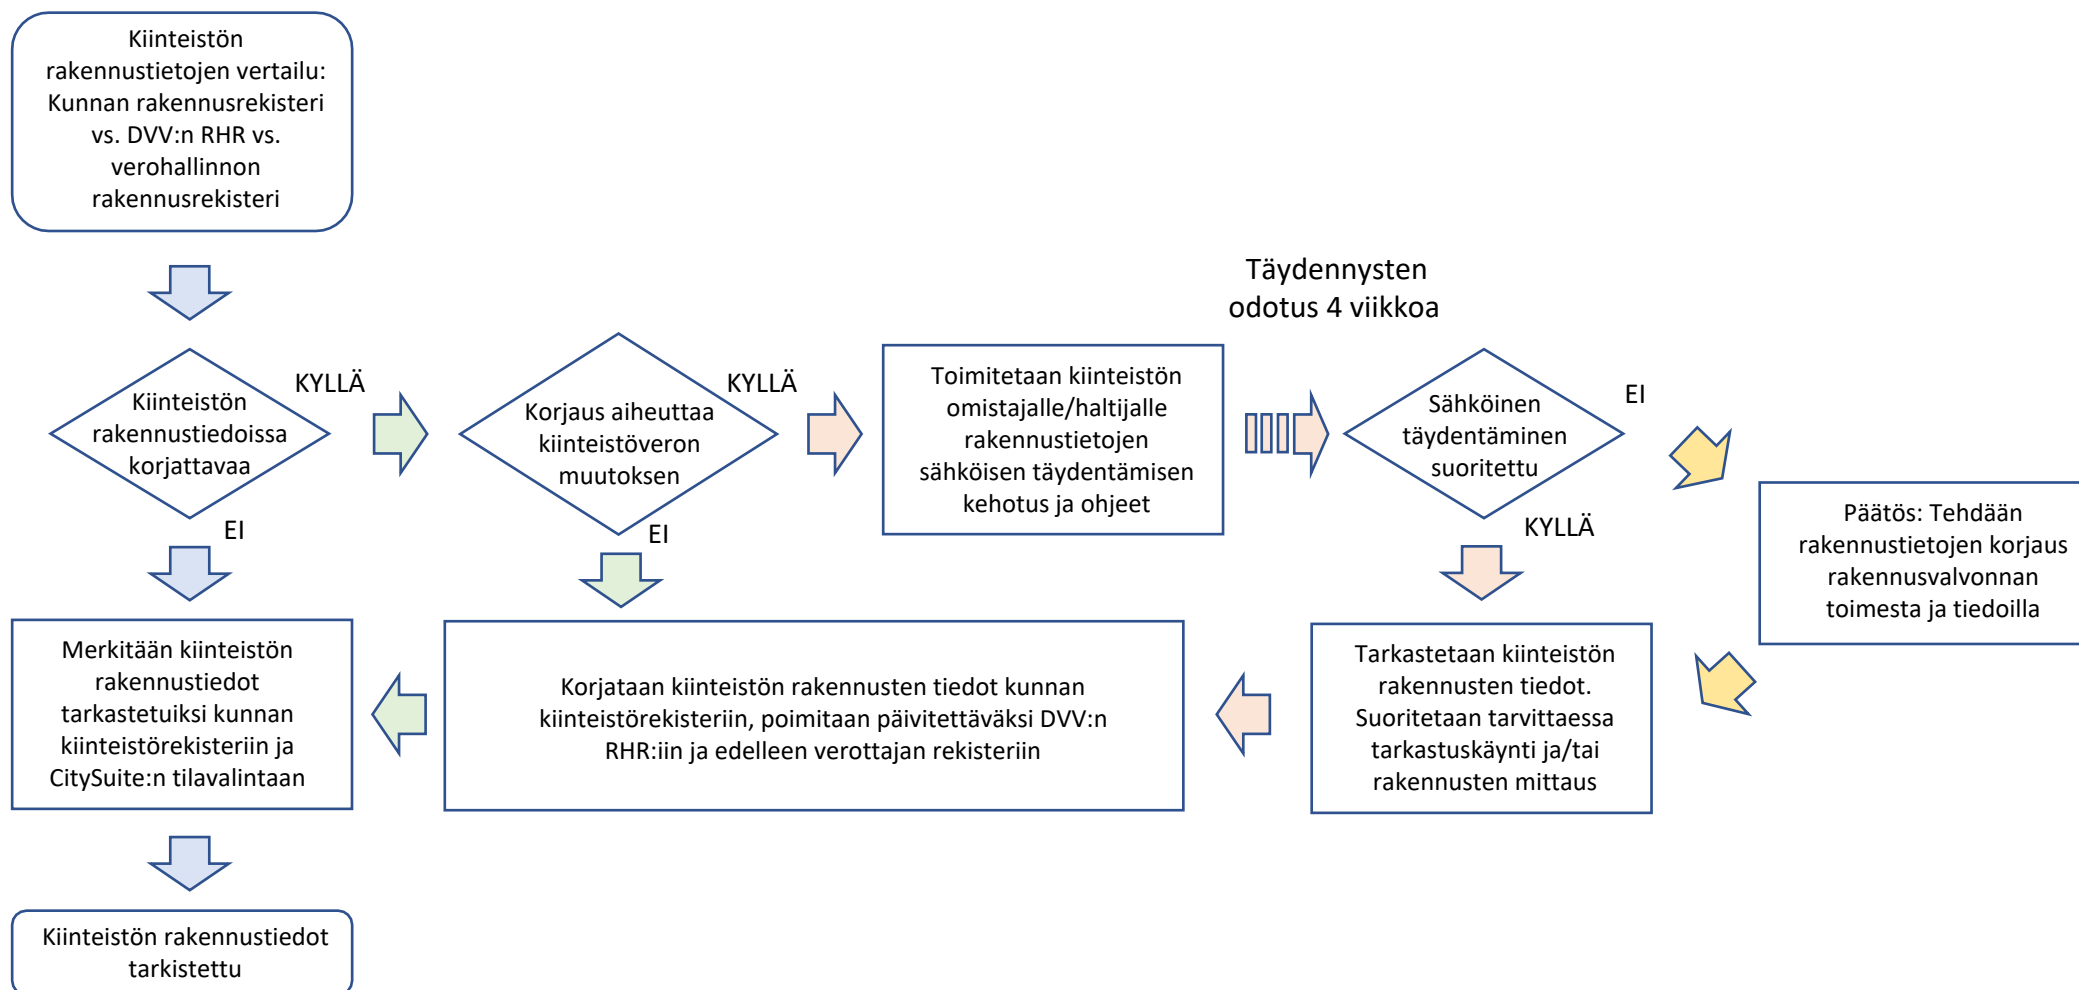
Kiinteistön rakennustietojen vertailu: Kunnan rakennusrekisteri vs. DVV:n RHR vs. verohallinnon rakennusrekisteri

Kiinteistön rakennustiedoissa korjattavaa

KYLLÄ

EI

Korjaus aiheuttaa kiinteistöveron muutoksen

KYLLÄ

EI

Täydennysten odotus 4 viikkoa

Toimitetaan kiinteistön omistajalle/haltijalle rakennustietojen sähköisen täydentämisen kehotus ja ohjeet

Sähköinen täydentäminen suoritettu

EI

KYLLÄ

Päätös: Tehdään rakennustietojen korjaus rakennusvalvonnan toimesta ja tiedoilla

Merkitään kiinteistön rakennustiedot tarkastetuiksi kunnan kiinteistörekisteriin ja CitySuite:n tilavalintaan

Korjataan kiinteistön rakennusten tiedot kunnan kiinteistörekisteriin, poimitaan päivitettäväksi DVV:n RHR:iin ja edelleen verottajan rekisteriin

Tarkastetaan kiinteistön rakennusten tiedot. Suoritetaan tarvittaessa tarkastuskäynti ja/tai rakennusten mittaus

Kiinteistön rakennustiedot tarkistettu